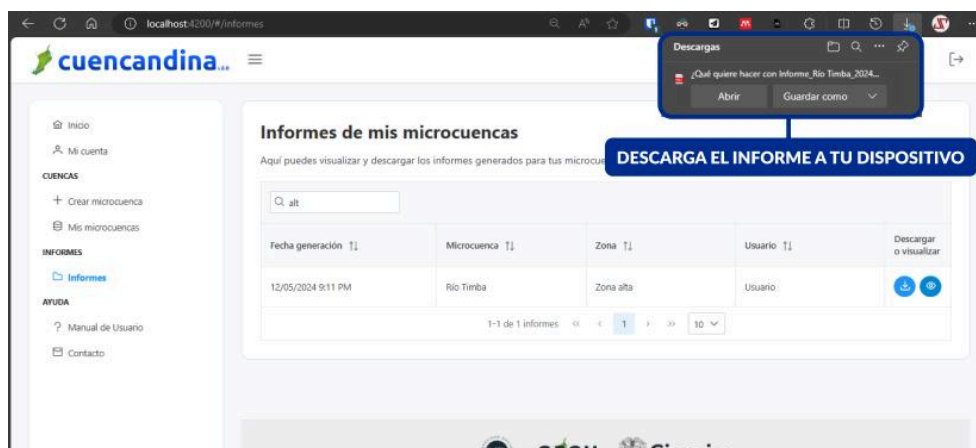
localhost:4200/#/informes

cuencandina...

Descargas

¿Qué quiere hacer con Informe_Rio Timba_2024...

Abrir

Guardar como

DESCARGA EL INFORME A TU DISPOSITIVO

Inicio

Mi cuenta

CUENCAS

Crear microcuenca

Mis microcuencas

INFORMES

Informes

AYUDA

Manual de Usuario

Contacto

Informes de mis microcuencas

Aquí puedes visualizar y descargar los informes generados para tus microcue

alt

| Fecha generación | Microcuenca | Zona | Usuario | Descargar o visualizar |
|---|---|---|---|---|
| 12/05/2024 9:11 PM | Río Timba | Zona alta | Usuario | |

1-1 de 1 informes 1 10